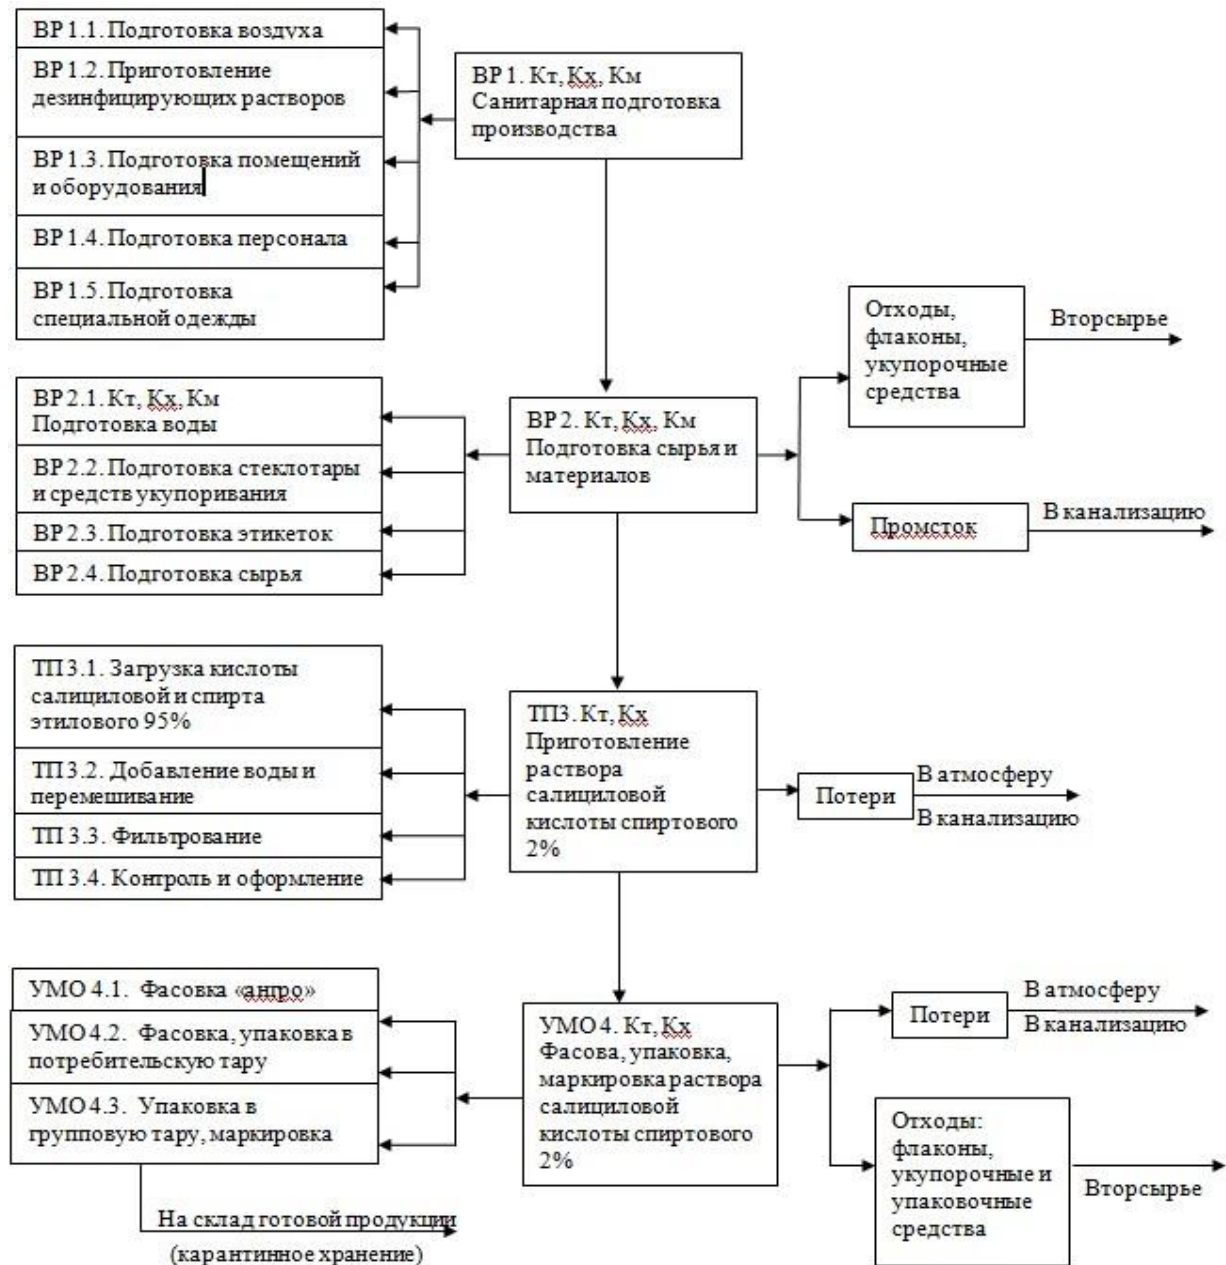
ВР 1.1. Подготовка воздуха

ВР 1.2. Приготовление дезинфицирующих растворов

ВР 1.3. Подготовка помещений и оборудования

ВР 1.4. Подготовка персонала

ВР 1.5. Подготовка специальной одежды

ВР 1. Кт, Кх, Км Санитарная подготовка производства

Отходы, флаконы, укупорочные средства

Вторсырье

ВР 2.1. Кт, Кх, Км Подготовка воды

ВР 2.2. Подготовка стеклотары и средств укупоривания

ВР 2.3. Подготовка этикеток

ВР 2.4. Подготовка сырья

ВР 2. Кт, Кх, Км Подготовка сырья и материалов

Промсток

В канализацию

ТП 3.1. Загрузка кислоты салициловой и спирта этилового 95%

ТП 3.2. Добавление воды и перемешивание

ТП 3.3. Фильтрование

ТП 3.4. Контроль и оформление

ТП3. Кт, Кх Приготовление раствора салициловой кислоты спиртового 2%

Потери

В атмосферу

В канализацию

УМО 4.1. Фасовка «ангро»

УМО 4.2. Фасовка, упаковка в потребительскую тару

УМО 4.3. Упаковка в групповую тару, маркировка

УМО 4. Кт, Кх Фасова, упаковка, маркировка раствора салициловой кислоты спиртового 2%

Потери

В атмосферу

В канализацию

Отходы: флаконы, укупорочные и упаковочные средства

Вторсырье

На склад готовой продукции (карантинное хранение)